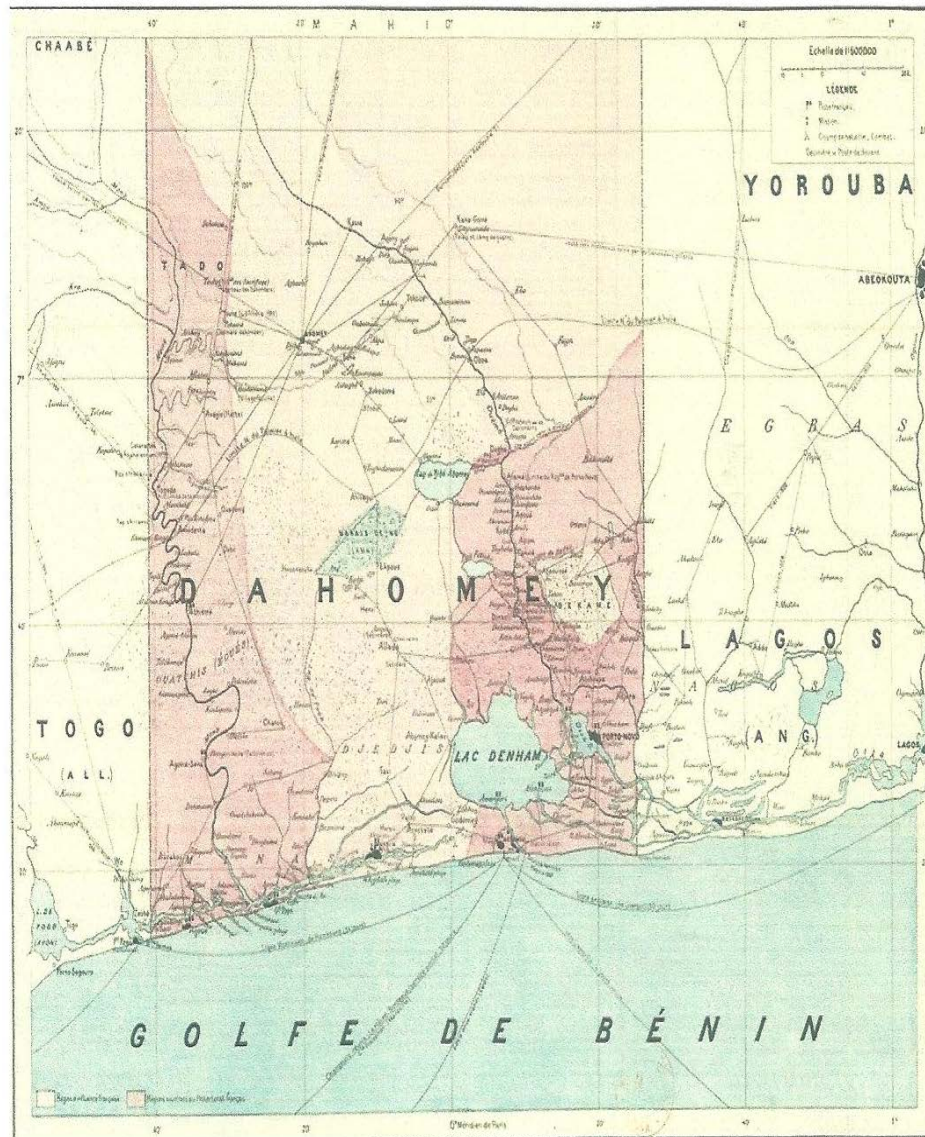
CHAABÈ

M A H I

Echelle de 1:500000

LÉGENDE

YOROUBA

ABEOKOUTA

TADO

ABOMEY

E G B A S

D A H O M E Y

KÉTOU

L A G O S

(A N G.)

TOGO

(A L L.)

OUATCHIS

D J E D J I S

LAC DENHAM

PORTO-NOVO

LAGOS

LAC TOGO

G O L F E   D E   B É N I N

0° Méridien de Paris